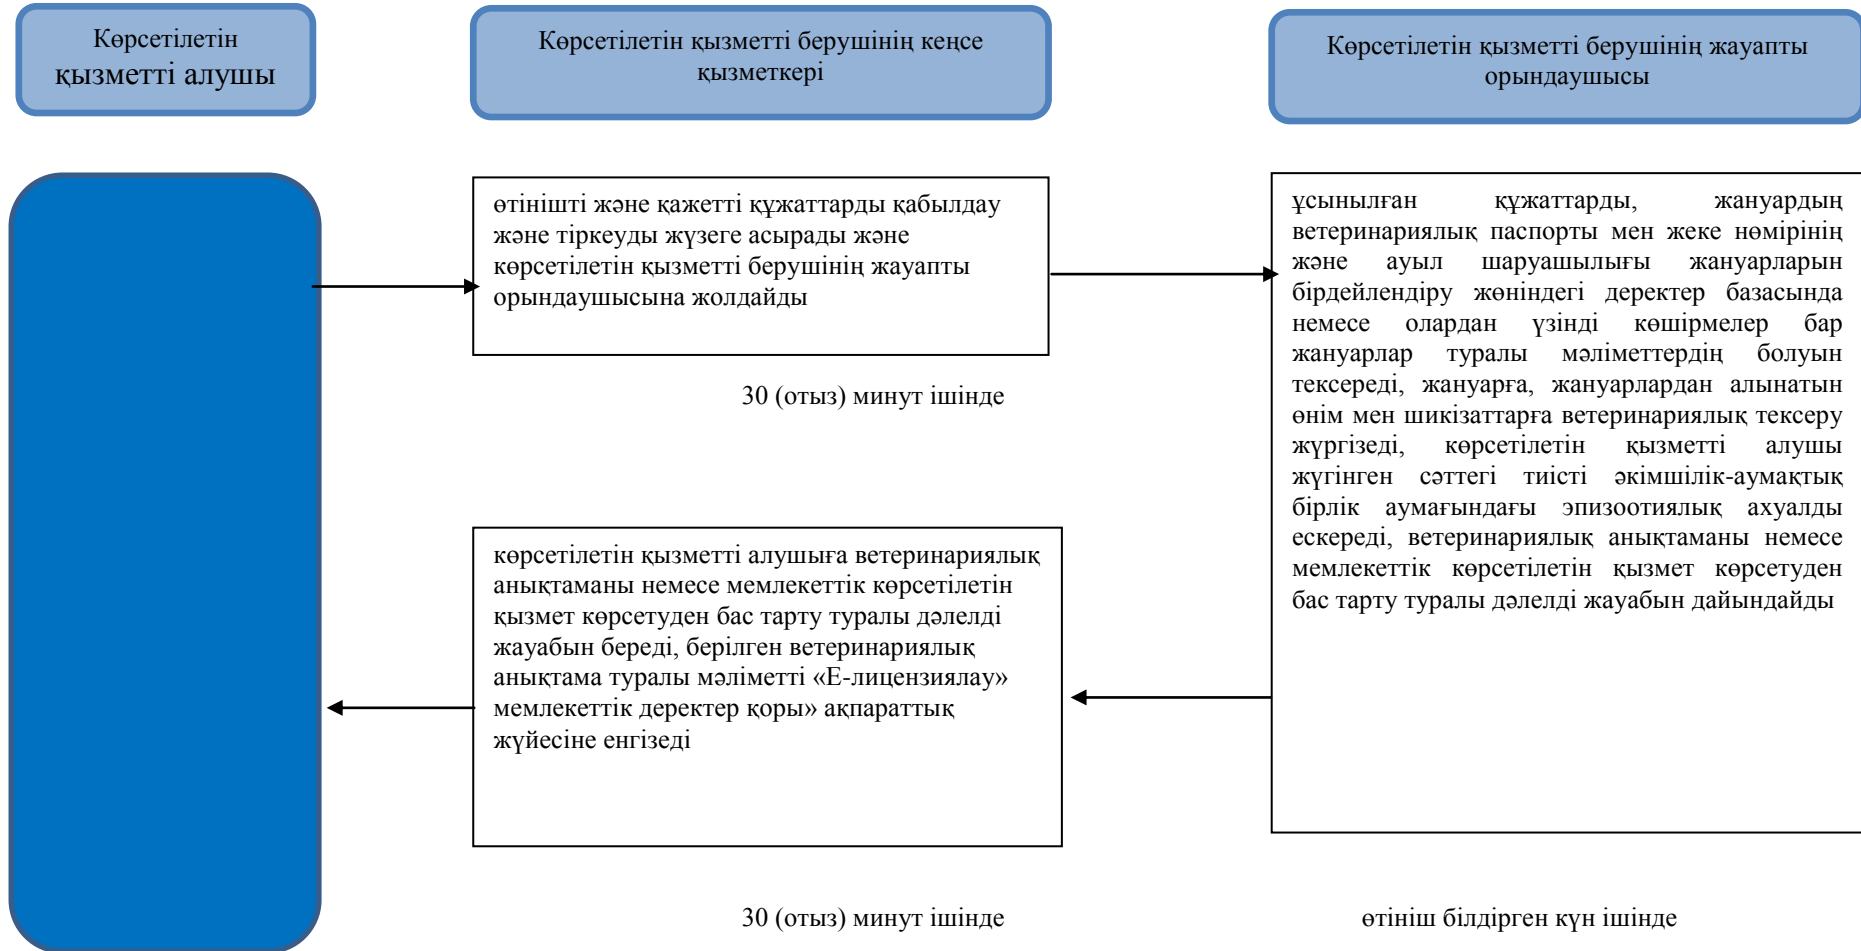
Көрсетілетін қызметті алушы

Көрсетілетін қызметті берушінің кеңсе қызметкері

Көрсетілетін қызметті берушінің жауапты орындаушысы

өтінішті және қажетті құжаттарды қабылдау және тіркеуды жүзеге асырады және көрсетілетін қызметті берушінің жауапты орындаушысына жолдайды

30 (отыз) минут ішінде

ұсынылған құжаттарды, жануардың ветеринариялық паспорты мен жеке нөмірінің және ауыл шаруашылығы жануарларын бірдейлендіру жөніндегі деректер базасында немесе олардан үзінді көшірмелер бар жануарлар туралы мәліметтердің болуын тексереді, жануарға, жануарлардан алынатын өнім мен шикізаттарға ветеринариялық тексеру жүргізеді, көрсетілетін қызметті алушы жүгінген сәттегі тиісті әкімшілік-аумақтық бірлік аумағындағы эпизоотиялық ахуалды ескереді, ветеринариялық анықтаманы немесе мемлекеттік көрсетілетін қызмет көрсетуден бас тарту туралы дәлелді жауабын дайындайды

көрсетілетін қызметті алушыға ветеринариялық анықтаманы немесе мемлекеттік көрсетілетін қызмет көрсетуден бас тарту туралы дәлелді жауабын береді, берілген ветеринариялық анықтама туралы мәліметті «Е-лицензиялау» мемлекеттік деректер қоры» ақпараттық жүйесіне енгізеді

30 (отыз) минут ішінде

өтініш білдірген күн ішінде